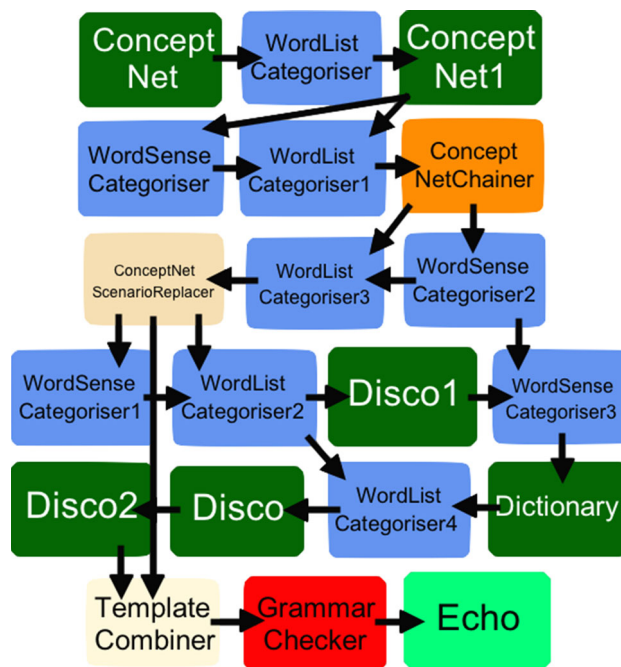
Concept Net

WordList Categoriser

Concept Net1

WordSense Categoriser

WordList Categoriser1

Concept NetChainer

ConceptNet ScenarioReplacer

WordList Categoriser3

WordSense Categoriser2

WordSense Categoriser1

WordList Categoriser2

Disco1

WordSense Categoriser3

Disco2

Disco

WordList Categoriser4

Dictionary

Template Combiner

Grammar Checker

Echo